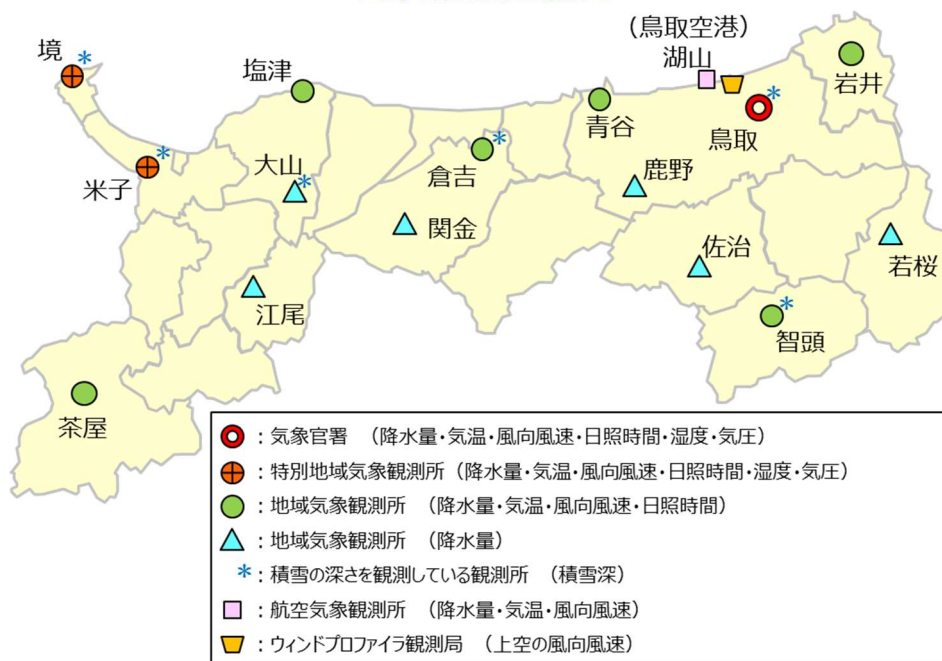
(鳥取空港)
湖山
境 *
塩津
岩井
青谷
鳥取 *
米子 *
大山 *
倉吉 *
鹿野
関金
佐治
若桜
江尾
智頭 *
茶屋

: 気象官署 (降水量・気温・風向風速・日照時間・湿度・気圧)
: 特別地域気象観測所 (降水量・気温・風向風速・日照時間・湿度・気圧)
: 地域気象観測所 (降水量・気温・風向風速・日照時間)
: 地域気象観測所 (降水量)
* : 積雪の深さを観測している観測所 (積雪深)
: 航空気象観測所 (降水量・気温・風向風速)
: ウィンドプロファイラ観測局 (上空の風向風速)